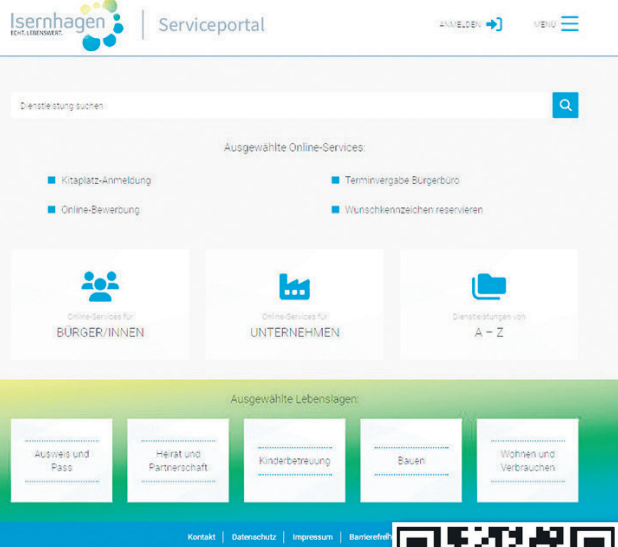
Isernhagen
ECHT. LEBENSWERT.

Serviceportal

ANMELDEN

MENU

Dienstleistung suchen

Ausgewählte Online-Services:

Kitaplatz-Anmeldung

Terminvergabe Bürgerbüro

Online-Bewerbung

Wunschkennzeichen reservieren

Online-Services für
BÜRGER/INNEN

Online-Services für
UNTERNEHMEN

Dienstleistungen von
A – Z

Ausgewählte Lebenslagen:

Ausweis und Pass

Heirat und Partnerschaft

Kinderbetreuung

Bauen

Wohnen und Verbrauchen

Kontakt | Datenschutz | Impressum | Barrierefreih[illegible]